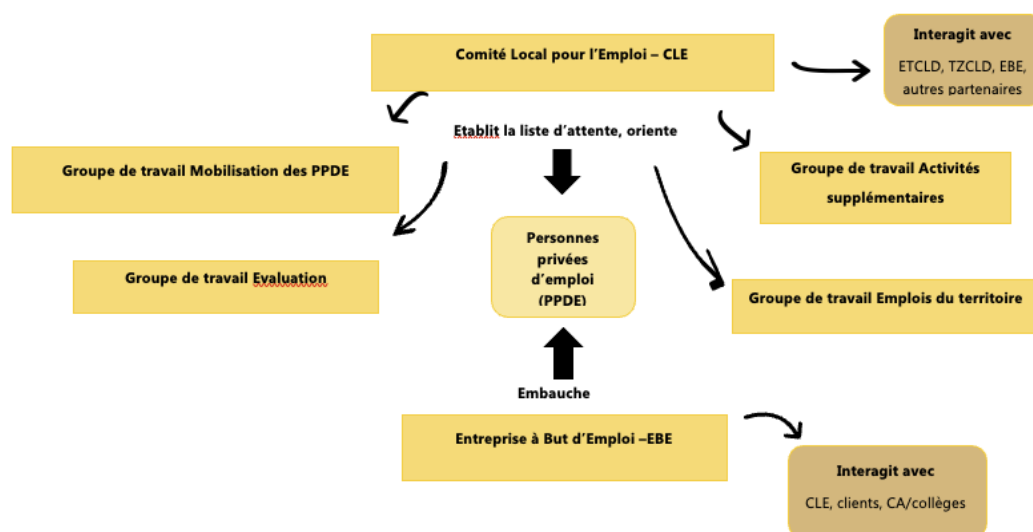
Comité Local pour l'Emploi – CLE

Interagit avec

ETCLD, TZCLD, EBE, autres partenaires

Etablit la liste d'attente, oriente

Groupe de travail Mobilisation des PPDE

Groupe de travail Activités supplémentaires

Groupe de travail Evaluation

Personnes privées d'emploi (PPDE)

Groupe de travail Emplois du territoire

Embauche

Entreprise à But d'Emploi –EBE

Interagit avec

CLE, clients, CA/collèges